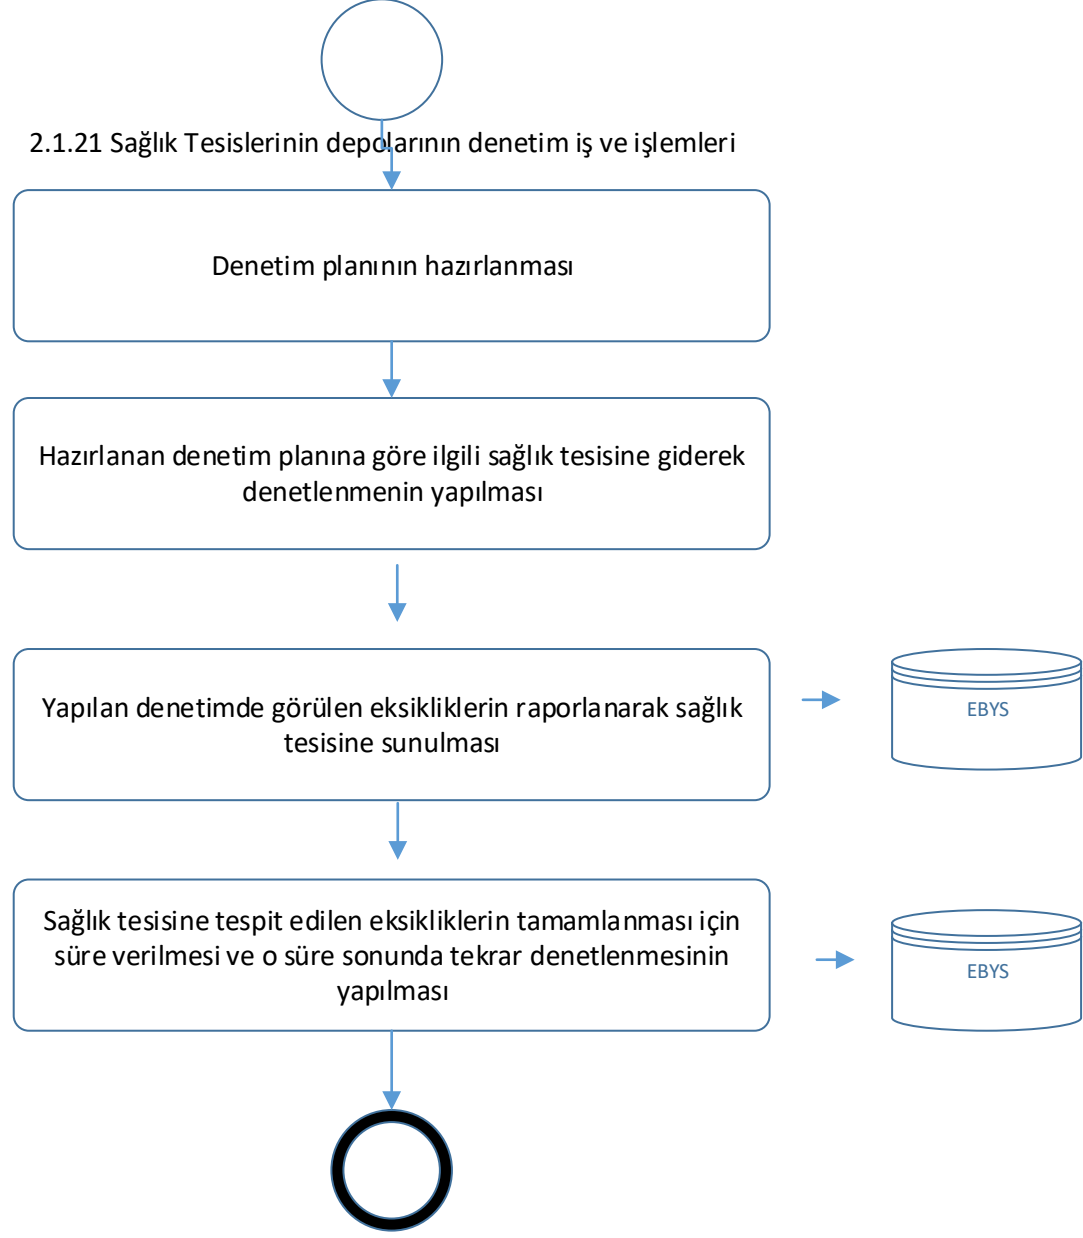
2.1.21 Sağlık Tesislerinin depolarının denetim iş ve işlemleri

Denetim planının hazırlanması

Hazırlanan denetim planına göre ilgili sağlık tesisine giderek denetlenmenin yapılması

Yapılan denetimde görülen eksikliklerin raporlanarak sağlık tesisine sunulması

EBYS

Sağlık tesisine tespit edilen eksikliklerin tamamlanması için süre verilmesi ve o süre sonunda tekrar denetlenmesinin yapılması

EBYS